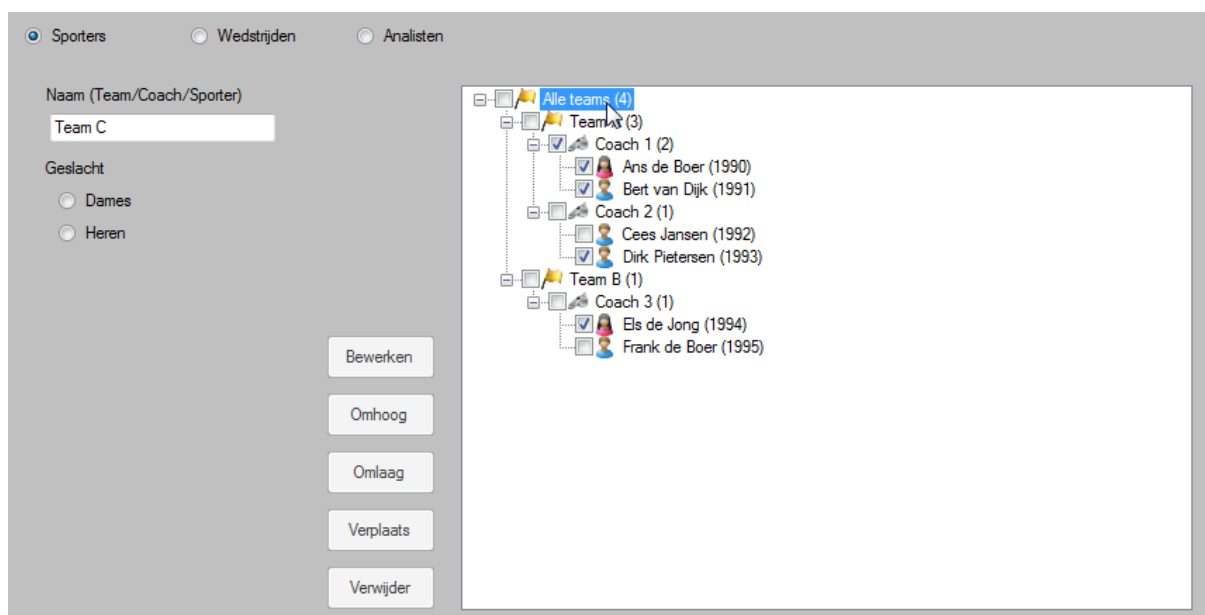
Sporters Wedstrijden Analisten

Naam (Team/Coach/Sporter)

Team C

Geslacht

Dames

Heren

Alle teams (4)
Team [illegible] (3)
Coach 1 (2)
Ans de Boer (1990)
Bert van Dijk (1991)
Coach 2 (1)
Cees Jansen (1992)
Dirk Pietersen (1993)
Team B (1)
Coach 3 (1)
Els de Jong (1994)
Frank de Boer (1995)

Bewerken

Omhoog

Omlaag

Verplaats

Verwijder